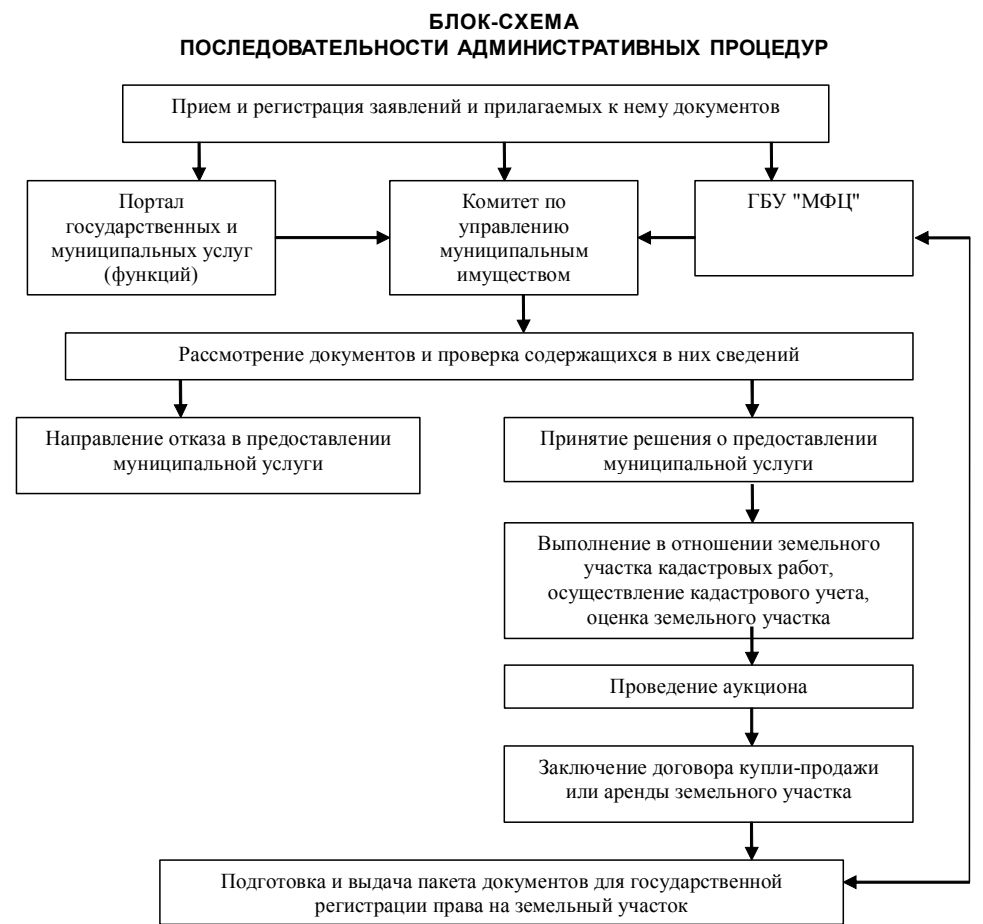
БЛОК-СХЕМА
ПОСЛЕДОВАТЕЛЬНОСТИ АДМИНИСТРАТИВНЫХ ПРОЦЕДУР

Прием и регистрация заявлений и прилагаемых к нему документов

Портал государственных и муниципальных услуг (функций)

Комитет по управлению муниципальным имуществом

ГБУ "МФЦ"

Рассмотрение документов и проверка содержащихся в них сведений

Направление отказа в предоставлении муниципальной услуги

Принятие решения о предоставлении муниципальной услуги

Выполнение в отношении земельного участка кадастровых работ, осуществление кадастрового учета, оценка земельного участка

Проведение аукциона

Заключение договора купли-продажи или аренды земельного участка

Подготовка и выдача пакета документов для государственной регистрации права на земельный участок